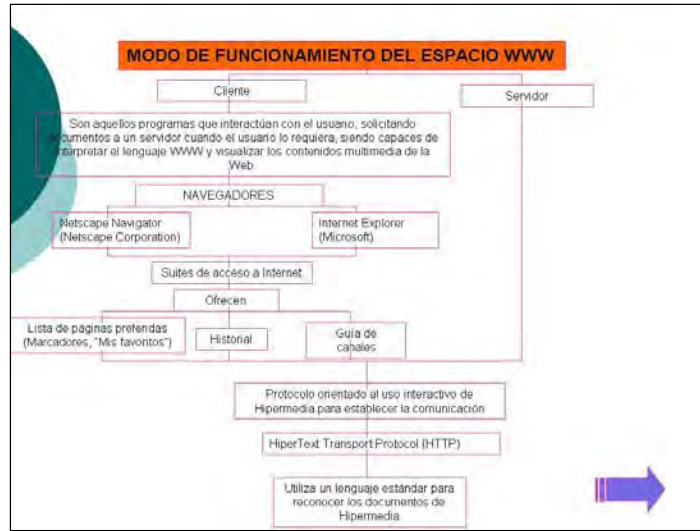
MODO DE FUNCIONAMIENTO DEL ESPACIO WWW

Cliente

Servidor

Son aquellos programas que interactúan con el usuario, solicitando documentos a un servidor cuando el usuario lo requiera, siendo capaces de interpretar el lenguaje WWW y visualizar los contenidos multimedia de la Web.

NAVEGADORES

Netscape Navigator (Netscape Corporation)

Internet Explorer (Microsoft)

Suites de acceso a Internet

Ofrecen

Lista de páginas preferidas (Marcadores, "Mis favoritos")

Historial

Guía de canales

Protocolo orientado al uso interactivo de Hipermedia para establecer la comunicación

HiperText Transport Protocol (HTTP)

Utiliza un lenguaje estándar para reconocer los documentos de Hipermedia